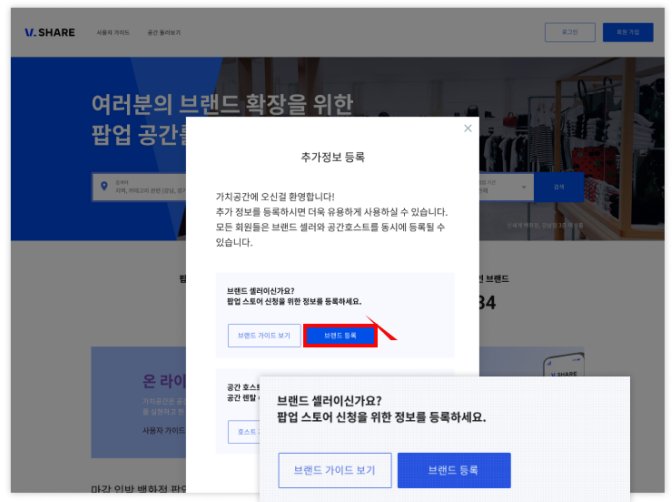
V. SHARE
사용자 가이드
공간 둘러보기
로그인
회원 가입

여러분의 브랜드 확장을 위한
팝업 공간를

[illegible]
검색

탑
인 브랜드
34

온 라이
사용자 가이드

마감 임박 배하점 팝업

추가정보 등록

가치공간에 오신걸 환영합니다!
추가 정보를 등록하시면 더욱 유용하게 사용하실 수 있습니다.
모든 회원들은 브랜드 셀러와 공간호스트를 동시에 등록할 수 있습니다.

브랜드 셀러이신가요?
팝업 스토어 신청을 위한 정보를 등록하세요.
브랜드 가이드 보기
브랜드 등록

공간 호스트
공간 렌탈
호스트

브랜드 셀러이신가요?
팝업 스토어 신청을 위한 정보를 등록하세요.
브랜드 가이드 보기
브랜드 등록